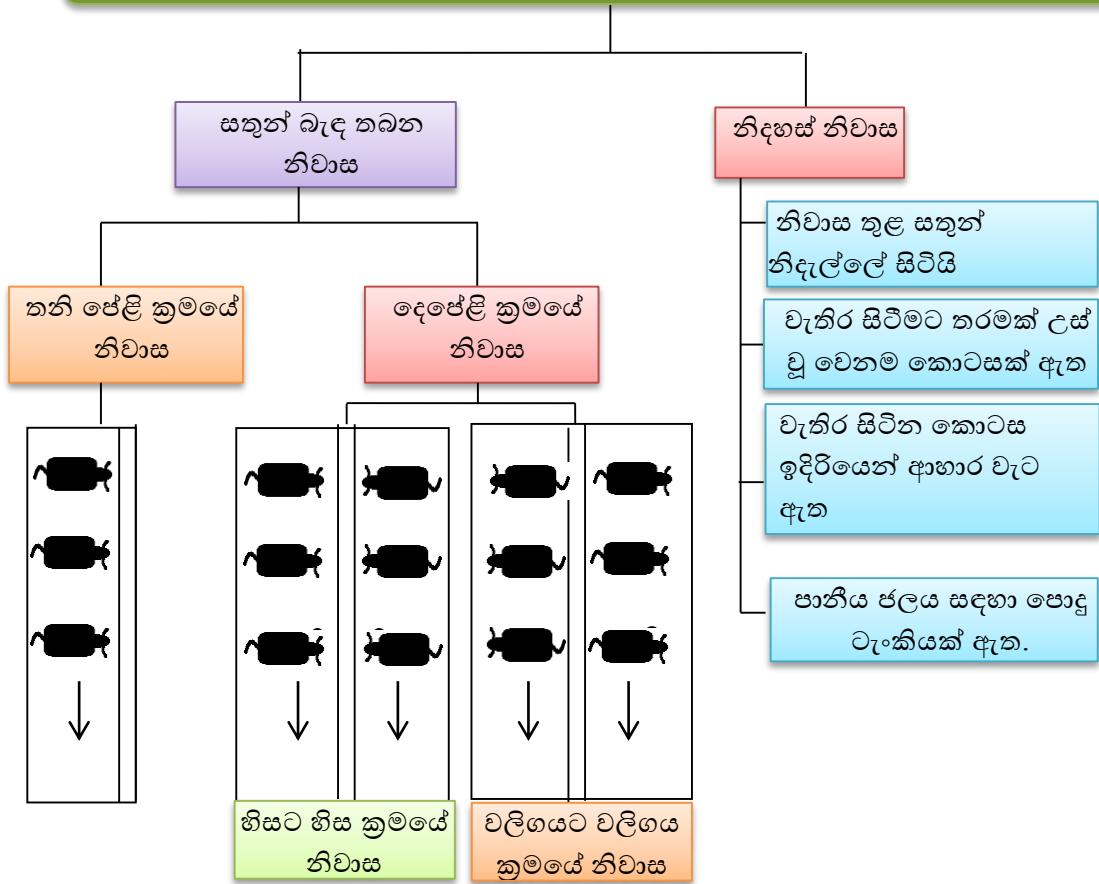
සතුන් බැඳ තබන නිවාස

නිදහස් නිවාස

නිවාස තුළ සතුන් නිදැල්ලේ සිටියි

වැතිර සිටීමට තරමක් උස් වූ වෙනම කොටසක් ඇත

වැතිර සිටින කොටස ඉදිරියෙන් ආහාර වැට ඇත

පානීය ජලය සඳහා පොදු ටැංකියක් ඇත.

තනි පේළි ක්‍රමයේ නිවාස

දෙපේළි ක්‍රමයේ නිවාස

හිසට හිස ක්‍රමයේ නිවාස

වලිගයට වලිගය ක්‍රමයේ නිවාස